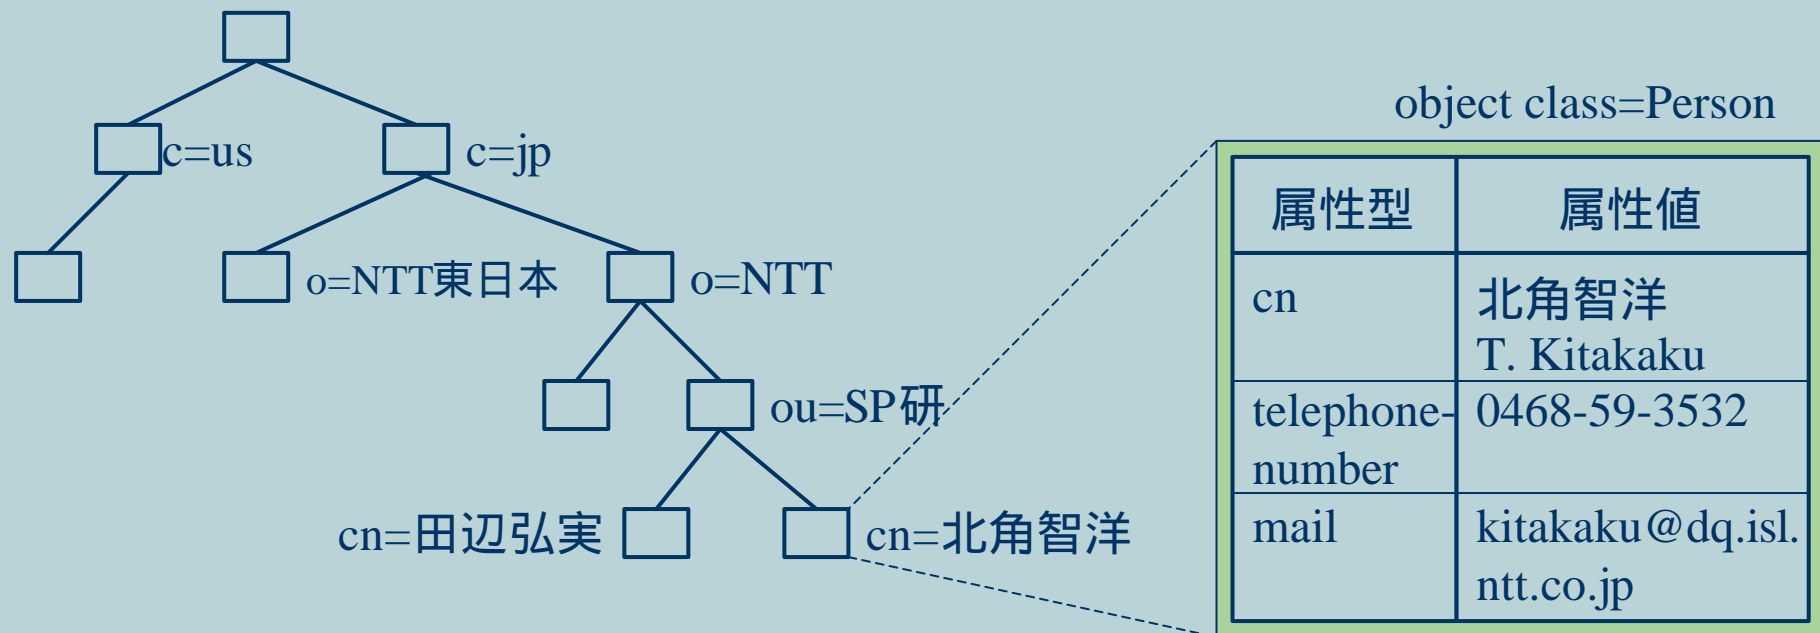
c=us
c=jp
o=NTT東日本
o=NTT
ou=SP研
cn=田辺弘実
cn=北角智洋

object class=Person

| 属性型 | 属性値 |
|---|---|
| cn | 北角智洋 T. Kitakaku |
| telephone-number | 0468-59-3532 |
| mail | kitakaku@dq.isl.ntt.co.jp |